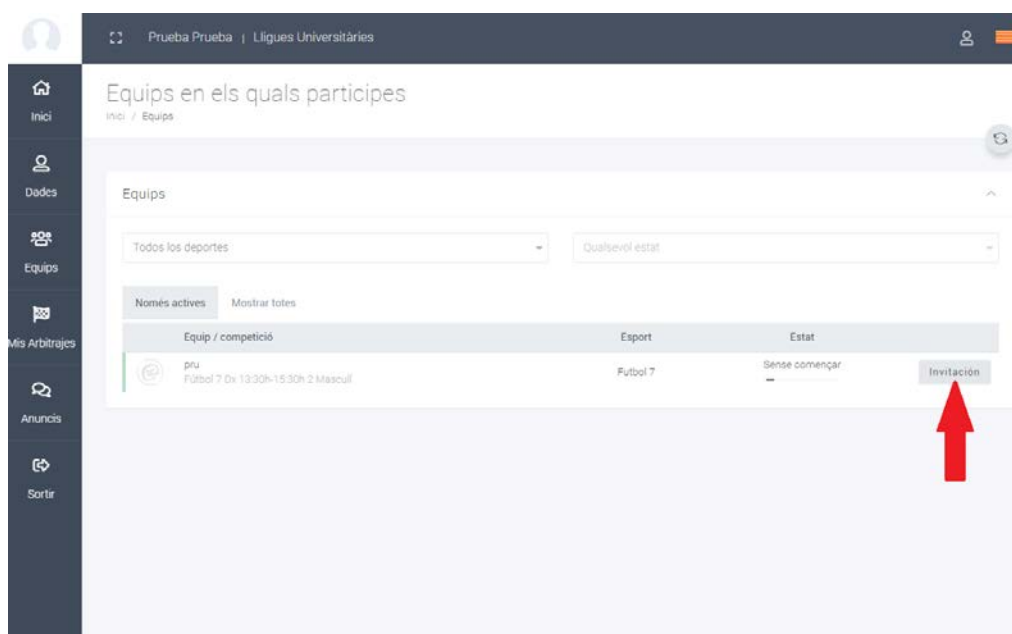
Prueba Prueba | Lligues Universitàries

Inici

Dades

Equips

Mis Arbitrajes

Anuncis

Sortir

Equips en els quals participes

Inici / Equips

Equips

Todos los deportes

Qualsevol estat

Només actives

Mostrar totes

| | Equip / competició | Esport | Estat | |
|---|---|---|---|---|
| | pru<br>Futbol 7 Dx 13:30h-15:30h 2 Masculí | Futbol 7 | Sense començar | Invitación |